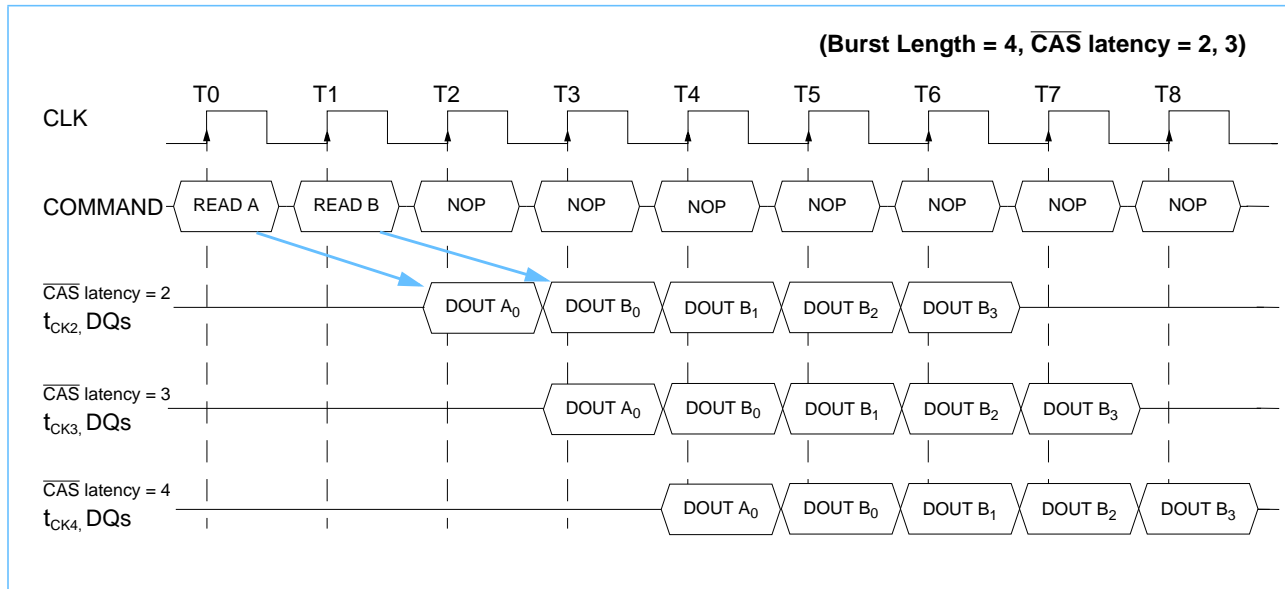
(Burst Length = 4, $\overline{CAS}$ latency = 2, 3)

T0 T1 T2 T3 T4 T5 T6 T7 T8

CLK

COMMAND READ A READ B NOP NOP NOP NOP NOP NOP NOP

$\overline{CAS}$ latency = 2
$t_{CK2}$, DQs
DOUT $A_0$ DOUT $B_0$ DOUT $B_1$ DOUT $B_2$ DOUT $B_3$

$\overline{CAS}$ latency = 3
$t_{CK3}$, DQs
DOUT $A_0$ DOUT $B_0$ DOUT $B_1$ DOUT $B_2$ DOUT $B_3$

$\overline{CAS}$ latency = 4
$t_{CK4}$, DQs
DOUT $A_0$ DOUT $B_0$ DOUT $B_1$ DOUT $B_2$ DOUT $B_3$